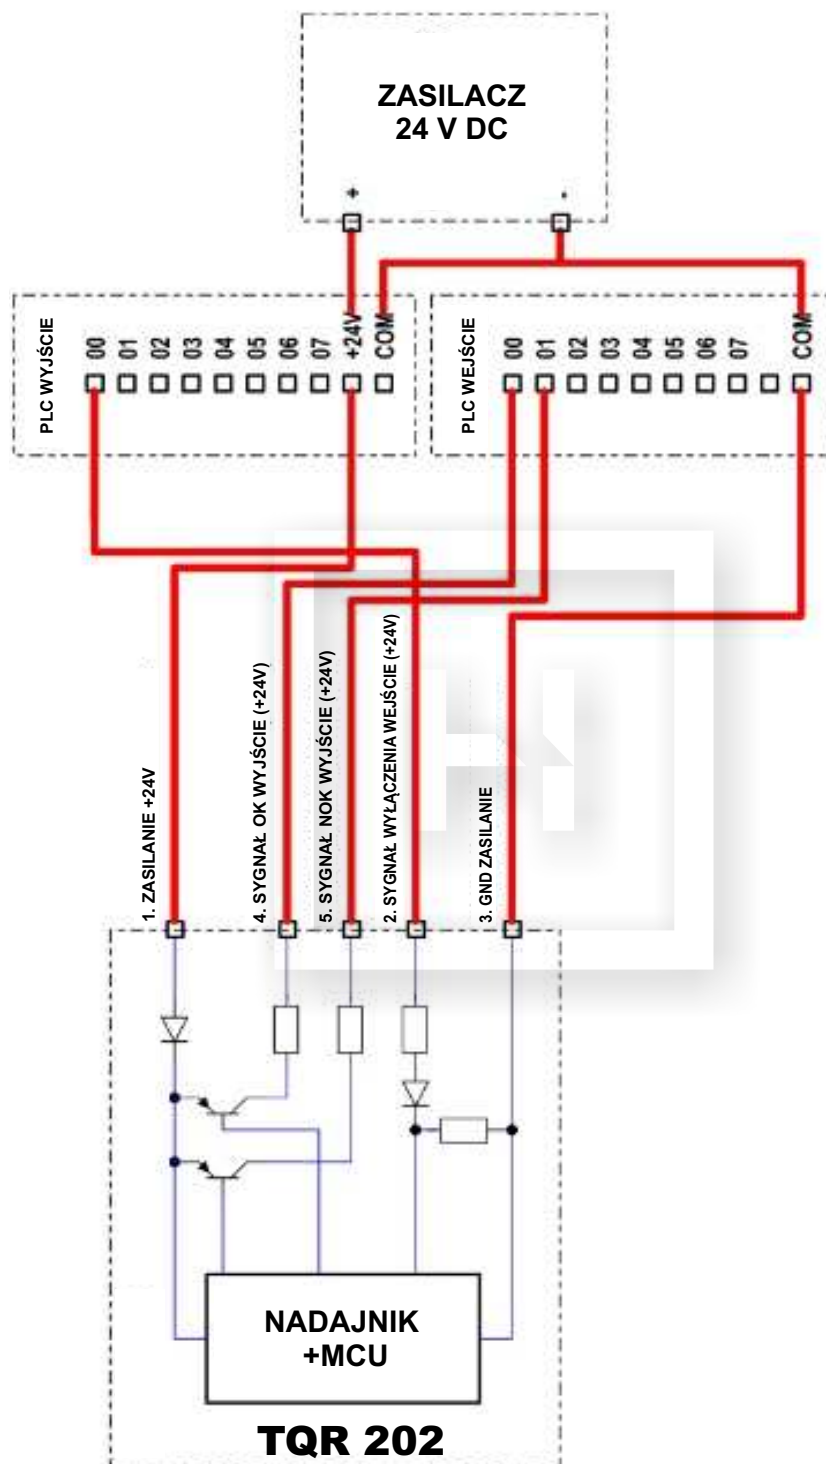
ZASILACZ
24 V DC

+
-

PLC WYJŚCIE
00 01 02 03 04 05 06 07 +24V COM

PLC WEJŚCIE
00 01 02 03 04 05 06 07 COM

1. ZASILANIE +24V
4. SYGNAŁ OK WYJŚCIE (+24V)
5. SYGNAŁ NOK WYJŚCIE (+24V)
2. SYGNAŁ WYŁĄCZENIA WEJŚCIE (+24V)
3. GND ZASILANIE

NADAJNIK
+MCU

TQR 202